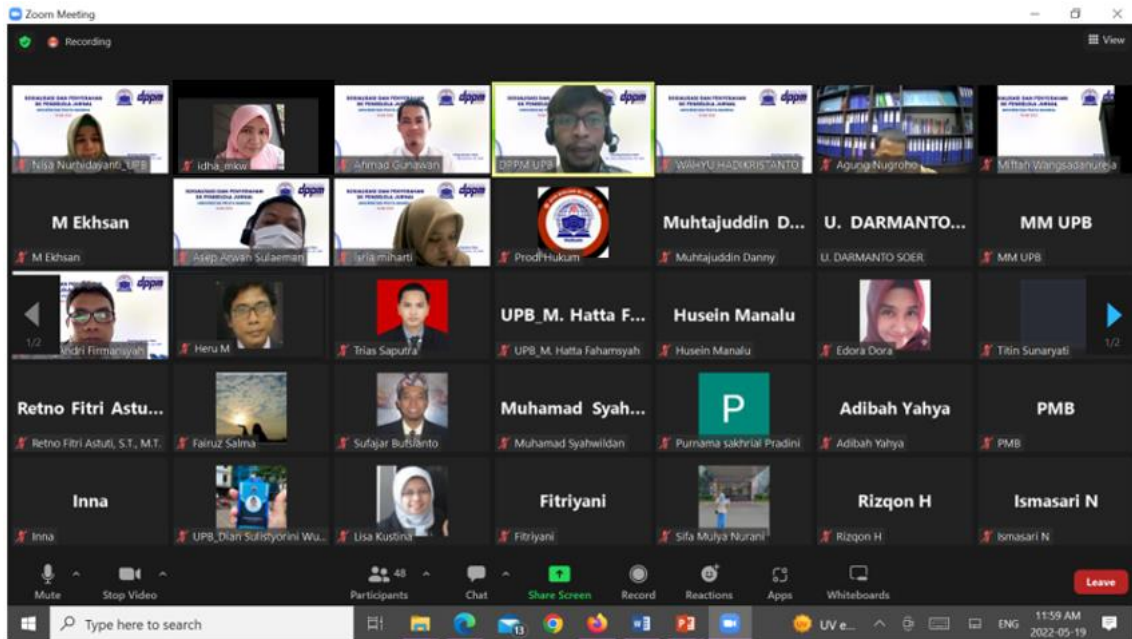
Zoom Meeting

Recording

View

Nisa Nurhidayanti_UPB
idha_mkw
Ahmad Gunawan
DPPM UPB
WAHYU HADIKRISTANTO
Agung Nugroho
Miftah Wangsadanureja

M Ekhsan
M Ekhsan
Asep Arwan Sulaeman
lala miharti
Prodi Hukum
Muhtajuddin D...
Muhtajuddin Danny
U. DARMANTO...
U. DARMANTO SOER
MM UPB
MM UPB

1/2
Andri Firmansyah
Heru M
Trias Saputra
UPB_M. Hatta F...
UPB_M. Hatta Fahamsyah
Husein Manalu
Husein Manalu
Edora Dora
Titin Sunaryati
1/2

Retno Fitri Astu...
Retno Fitri Astuti, S.T., M.T.
Fairuz Salma
Sufajar Butsianto
Muhamad Syah...
Muhamad Syahwildan
P
Purnama sakhrial Pradini
Adibah Yahya
Adibah Yahya
PMB
PMB

Inna
Inna
UPB_Dian Sulistyorini Wu...
Lisa Kustina
Fitriyani
Fitriyani
Sifa Mulya Nurani
Rizqon H
Rizqon H
Ismasari N
Ismasari N

Mute
Stop Video
48
Participants
Chat
Share Screen
Record
Reactions
Apps
Whiteboards
Leave

Type here to search
13
UV e...
ENG
11:59 AM
2022-05-19